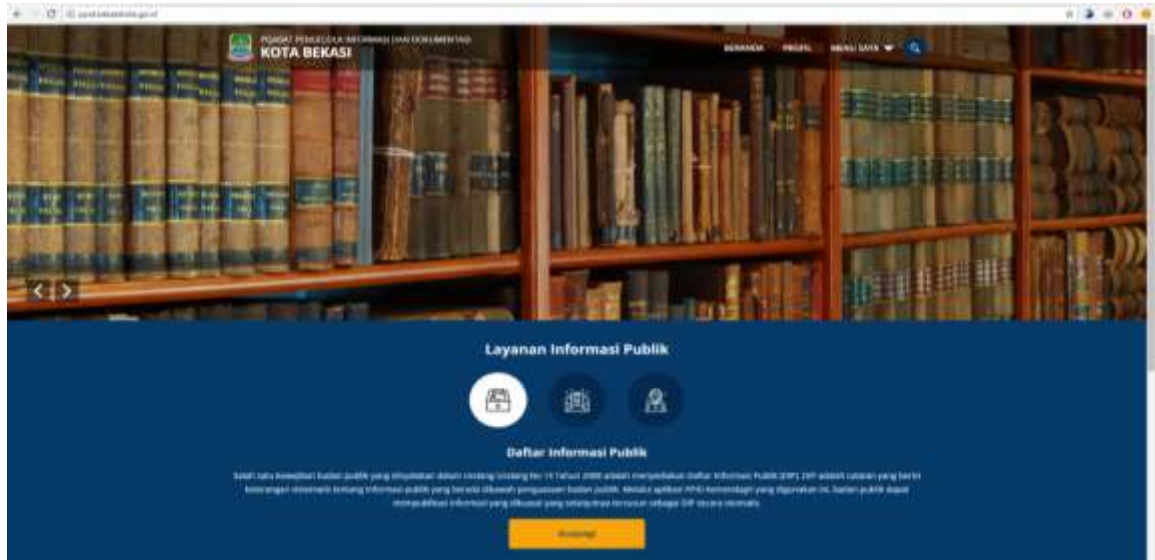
PEJABAT PENGELOLA INFORMASI DAN DOKUMENTASI
KOTA BEKASI

BERANDA PROFIL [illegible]

Layanan Informasi Publik

Daftar Informasi Publik

Salah satu kewajiban badan publik yang dinyatakan dalam Undang-Undang No. 14 Tahun 2008 adalah menyediakan Daftar Informasi Publik (DIP). DIP adalah catatan yang berisi keterangan sistematis tentang informasi publik yang berada dibawah penguasaan badan publik. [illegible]

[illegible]